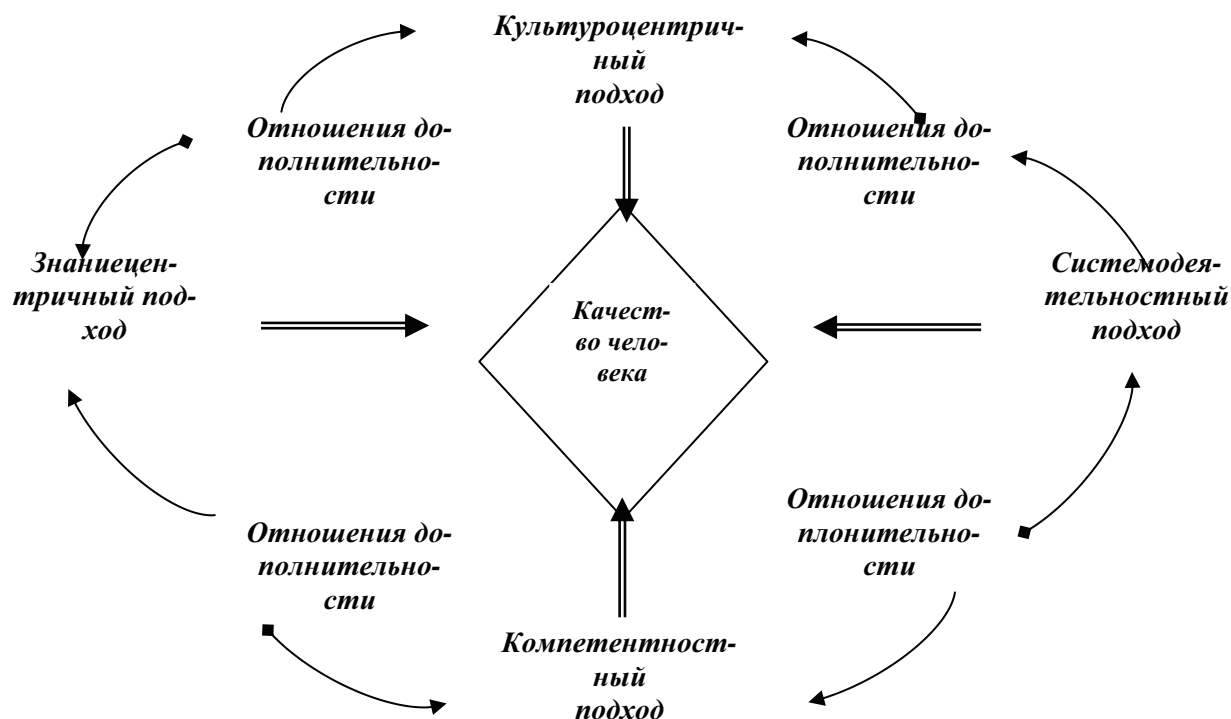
Культуроцентричный подход

Отношения дополнительности

Отношения дополнительности

Знаниецентричный подход

Качество человека

Системодеятельностный подход

Отношения дополнительности

Отношения доплонительности

Компетентностный подход